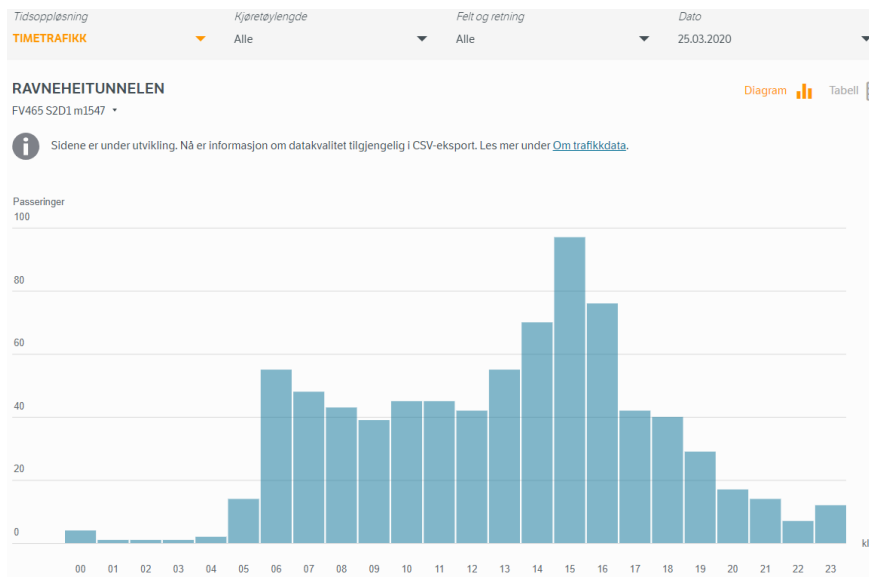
Tidsoppløsning
TIMETRAFIKK

Kjøretøylengde
Alle

Felt og retning
Alle

Dato
25.03.2020

RAVNEHEITUNNELEN
FV465 S2D1 m1547

Diagram Tabell

Sidene er under utvikling. Nå er informasjon om datakvalitet tilgjengelig i CSV-eksport. Les mer under Om trafikkdata.

Passeringer
100
80
60
40
20
0

00 01 02 03 04 05 06 07 08 09 10 11 12 13 14 15 16 17 18 19 20 21 22 23 kl